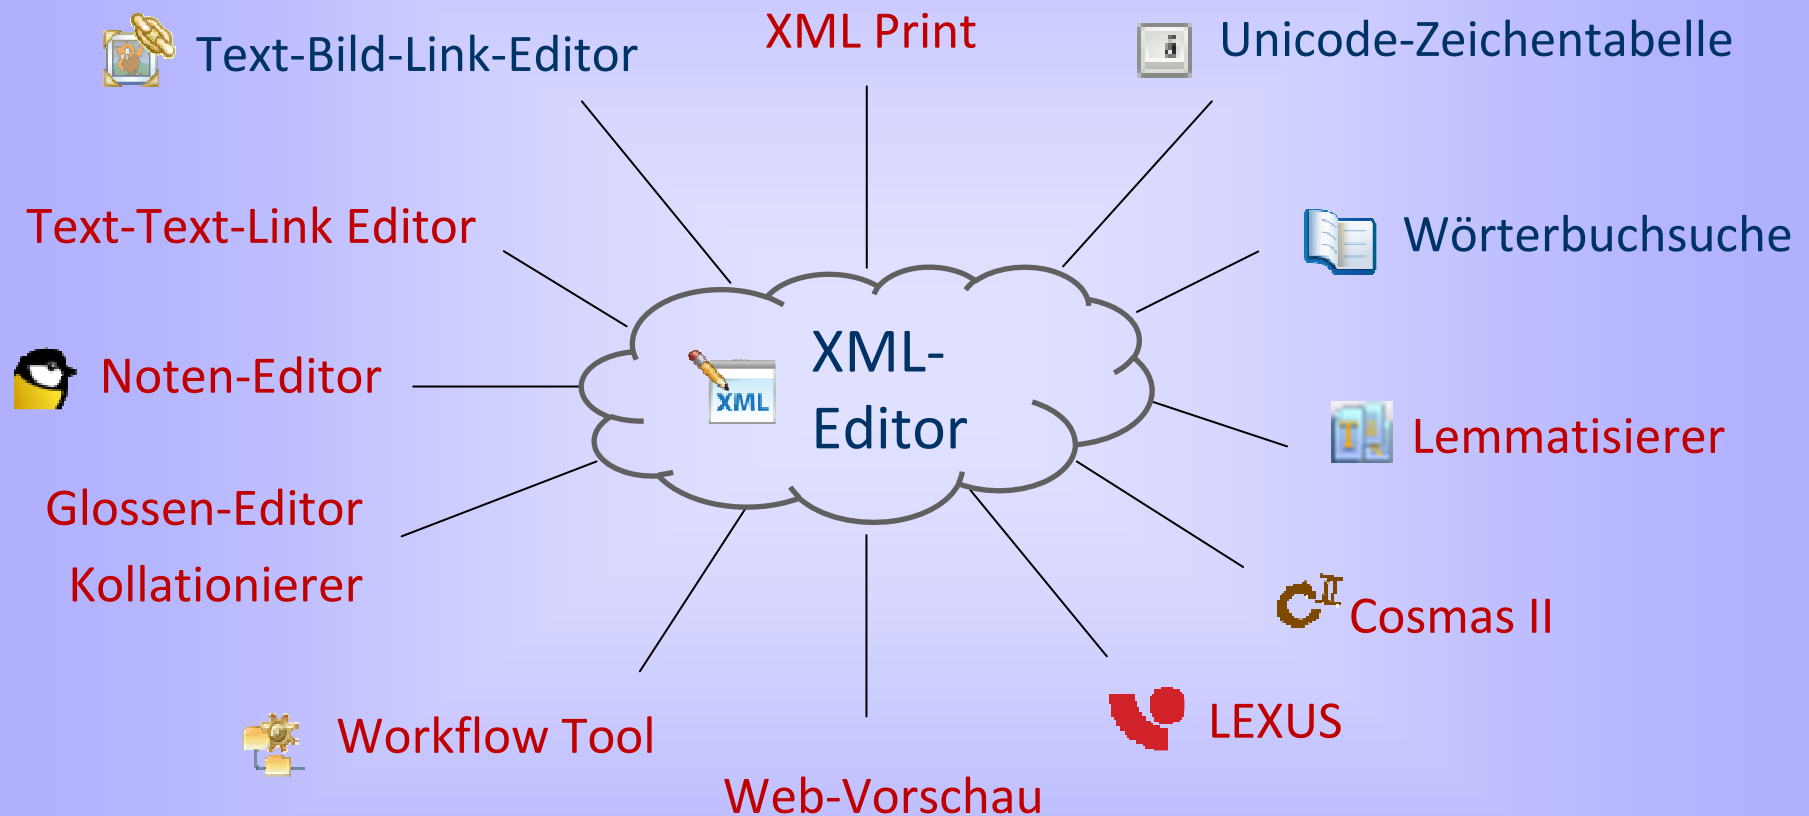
Text-Bild-Link-Editor

XML Print

Unicode-Zeichentabelle

Text-Text-Link Editor

Wörterbuchsuche

XML

XML-Editor

Noten-Editor

Lemmatisierer

Glossen-Editor

Kollationierer

Cosmas II

Workflow Tool

LEXUS

Web-Vorschau